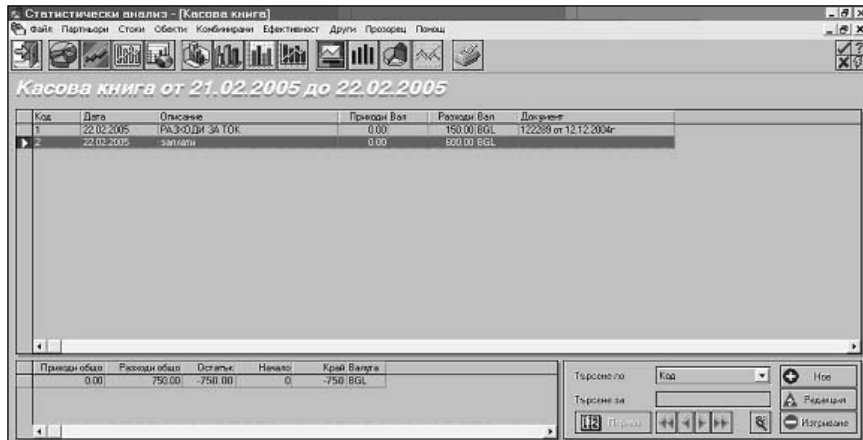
Статистически анализ - [Касова книга]

Файл Партньори Стоки Обекти Комбинирани Ефективност Други Прозорец Помощ

Касова книга от 21.02.2005 до 22.02.2005

| Код | Дата | Описание | Приходи Вал | Разходи Вал | Документ |
|---|---|---|---|---|---|
| 1 | 22.02.2005 | РАЗХОДИ ЗА ТОК | 0.00 | 150.00 BGL | 122289 от 12.12.2004г |
| 2 | 22.02.2005 | заплати | 0.00 | 600.00 BGL | |

| Приходи общо | Разходи общо | Остатък | Начало | Край Валута |
|---|---|---|---|---|
| 0.00 | 750.00 | -750.00 | 0 | -750 BGL |

Търсене по Код

Търсене за

Търси

Нов

Редакция

Изтриване